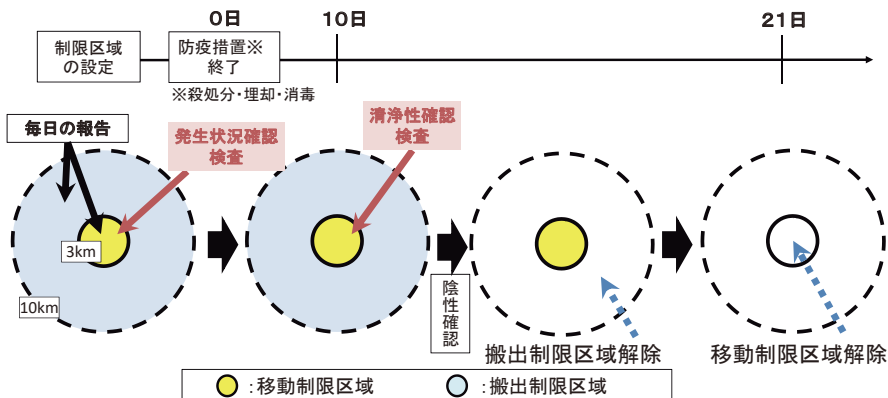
0日

10日

21日

制限区域の設定

防疫措置※終了

※殺処分・埋却・消毒

毎日の報告

発生状況確認検査

清浄性確認検査

3km

10km

陰性確認

搬出制限区域解除

移動制限区域解除

：移動制限区域

：搬出制限区域